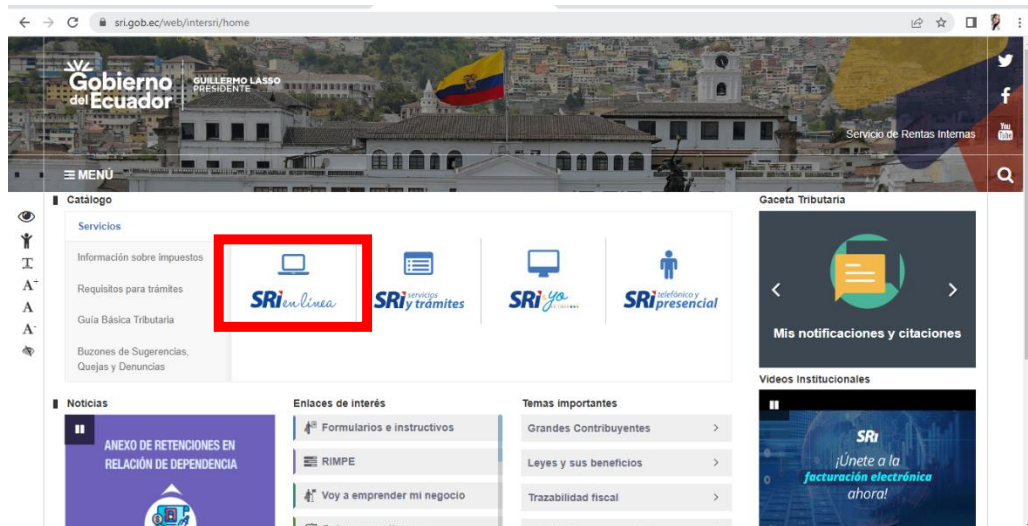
sri.gob.ec/web/intersri/home

Gobierno del Ecuador | GUILLERMO LASSO PRESIDENTE

Servicio de Rentas Internas

☰ MENÚ

Catálogo

Servicios

Información sobre impuestos

Requisitos para trámites

Guía Básica Tributaria

Buzones de Sugerencias, Quejas y Denuncias

SRI en línea

SRI servicios y trámites

SRI yo

SRI telefónico y presencial

Gaceta Tributaria

Mis notificaciones y citaciones

Videos Institucionales

SRI

¡Únete a la facturación electrónica ahora!

Noticias

ANEXO DE RETENCIONES EN RELACIÓN DE DEPENDENCIA

Enlaces de interés

Formularios e instructivos

RIMPE

Voy a emprender mi negocio

Temas importantes

Grandes Contribuyentes

Leyes y sus beneficios

Trazabilidad fiscal